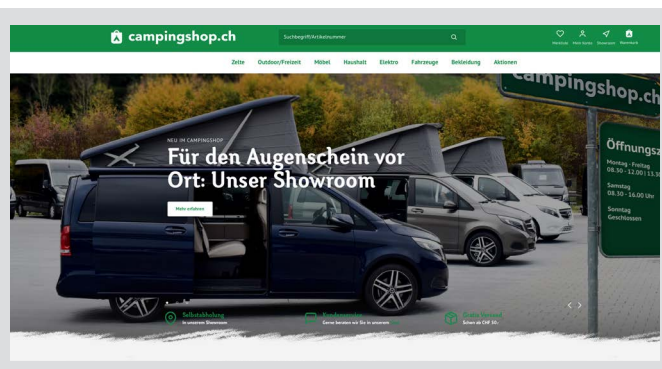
campingshop.ch

Suchbegriff/Artikelnummer

Merkliste Mein Konto Showroom Warenkorb

Zelte Outdoor/Freizeit Möbel Haushalt Elektro Fahrzeuge Bekleidung Aktionen

campingshop.ch

Öffnungsz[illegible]
Montag - Freitag
08.30 - 12.00 | 13.3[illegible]
Samstag
08.30 - 16.00 Uhr
Sonntag
Geschlossen

NEU IM CAMPINGSHOP
Für den Augenschein vor Ort: Unser Showroom

Mehr erfahren

Selbstabholung
in unserem Showroom

Kundenservice
Gerne beraten wir Sie in unserem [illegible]

Gratis Versand
Schon ab CHF 50.-